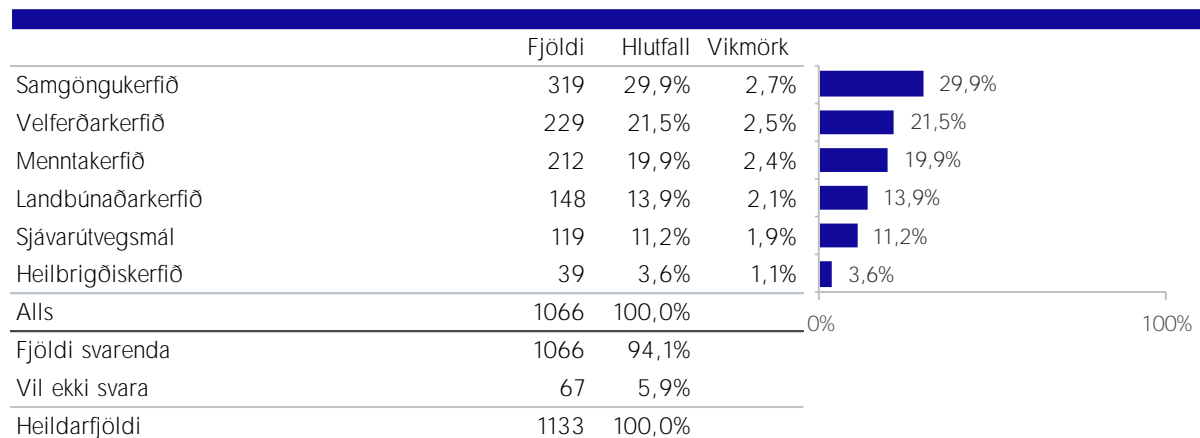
| | Fjöldi | Hlutfall | Vikmörk | |
|---|---|---|---|---|
| Samgöngukerfið | 319 | 29,9% | 2,7% | 29,9% |
| Velferðarkerfið | 229 | 21,5% | 2,5% | 21,5% |
| Menntakerfið | 212 | 19,9% | 2,4% | 19,9% |
| Landbúnaðarkerfið | 148 | 13,9% | 2,1% | 13,9% |
| Sjávarútvegsmál | 119 | 11,2% | 1,9% | 11,2% |
| Heilbrigðiskerfið | 39 | 3,6% | 1,1% | 3,6% |
| Alls | 1066 | 100,0% | | |
| Fjöldi svarenda | 1066 | 94,1% | | |
| Vil ekki svara | 67 | 5,9% | | |
| Heildarfjöldi | 1133 | 100,0% | | |

0%
100%